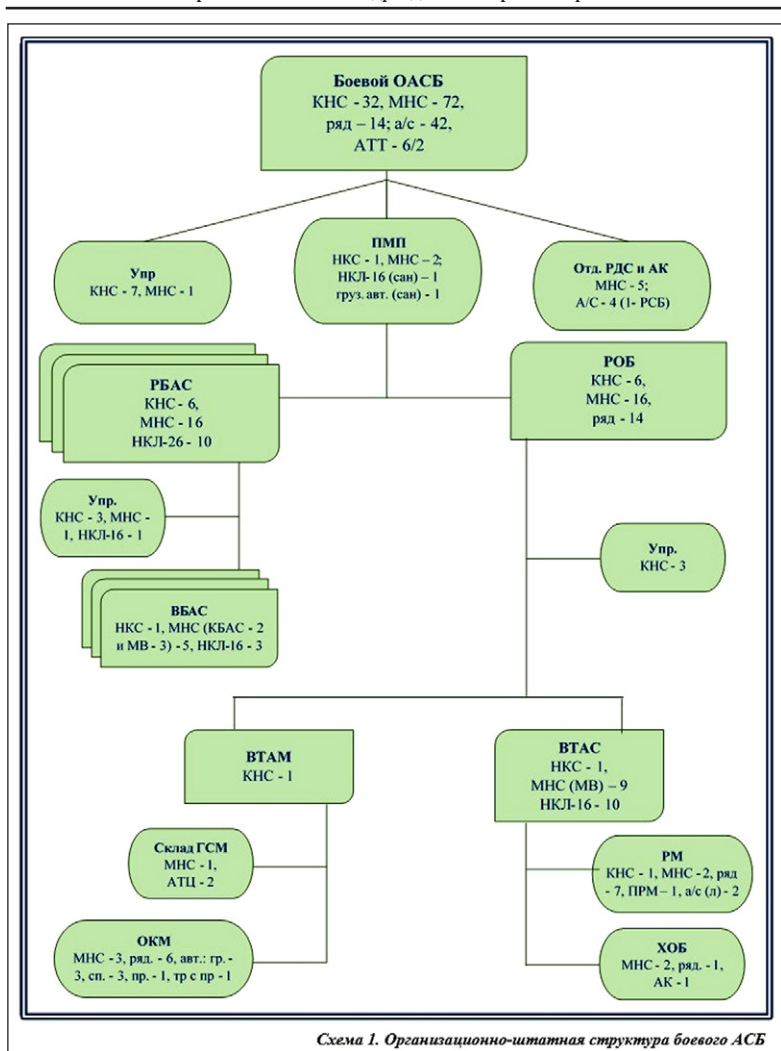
Боевой ОАСБ
КНС - 32, МНС - 72, ряд – 14; а/с - 42, АТТ - 6/2

Упр
КНС - 7, МНС - 1

ПМП
НКС - 1, МНС – 2; НКЛ-16 (сан) – 1 груз. авт. (сан) - 1

Отд. РДС и АК
МНС - 5; А/С - 4 (1- РСБ)

РБАС
КНС - 6, МНС - 16 НКЛ-26 - 10

РОБ
КНС - 6, МНС - 16, ряд - 14

Упр.
КНС - 3, МНС - 1, НКЛ-16 - 1

Упр.
КНС - 3

ВБАС
НКС - 1, МНС (КБАС - 2 и МВ - 3) - 5, НКЛ-16 - 3

ВТАМ
КНС - 1

ВТАС
НКС - 1, МНС (МВ) – 9 НКЛ-16 - 10

Склад ГСМ
МНС - 1, АТЦ - 2

РМ
КНС - 1, МНС - 2, ряд - 7, ПРМ – 1, а/с (л) - 2

ОКМ
МНС - 3, ряд. - 6, авт.: гр. - 3, сп. - 3, пр. - 1, тр с пр - 1

ХОБ
МНС - 2, ряд. - 1, АК - 1

Схема 1. Организационно-штатная структура боевого АСБ